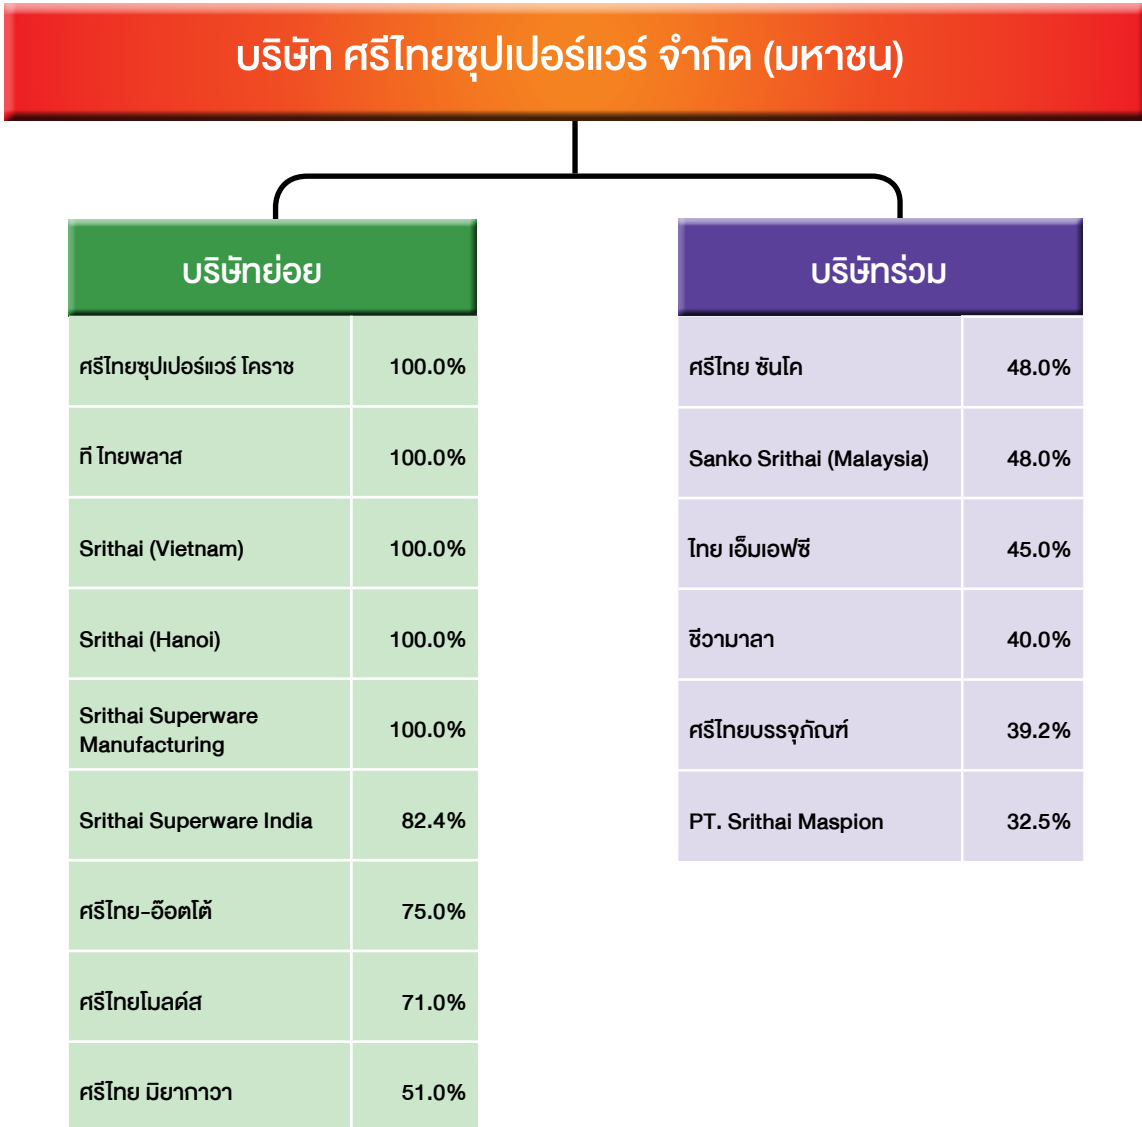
บริษัท ศรีไทยซุปเปอร์แวร์ จำกัด (มหาชน)

บริษัทย่อย

| | |
|---|---|
| ศรีไทยซุปเปอร์แวร์ โคราช | 100.0% |
| ที ไทยพลาส | 100.0% |
| Srithai (Vietnam) | 100.0% |
| Srithai (Hanoi) | 100.0% |
| Srithai Superware Manufacturing | 100.0% |
| Srithai Superware India | 82.4% |
| ศรีไทย-อ๊อตโต้ | 75.0% |
| ศรีไทยโมลด์ส | 71.0% |
| ศรีไทย มิยากาวา | 51.0% |

บริษัทร่วม

| | |
|---|---|
| ศรีไทย ซันโค | 48.0% |
| Sanko Srithai (Malaysia) | 48.0% |
| ไทย เอ็มเอฟซี | 45.0% |
| ชีวามาลา | 40.0% |
| ศรีไทยบรรจุภัณฑ์ | 39.2% |
| PT. Srithai Maspion | 32.5% |